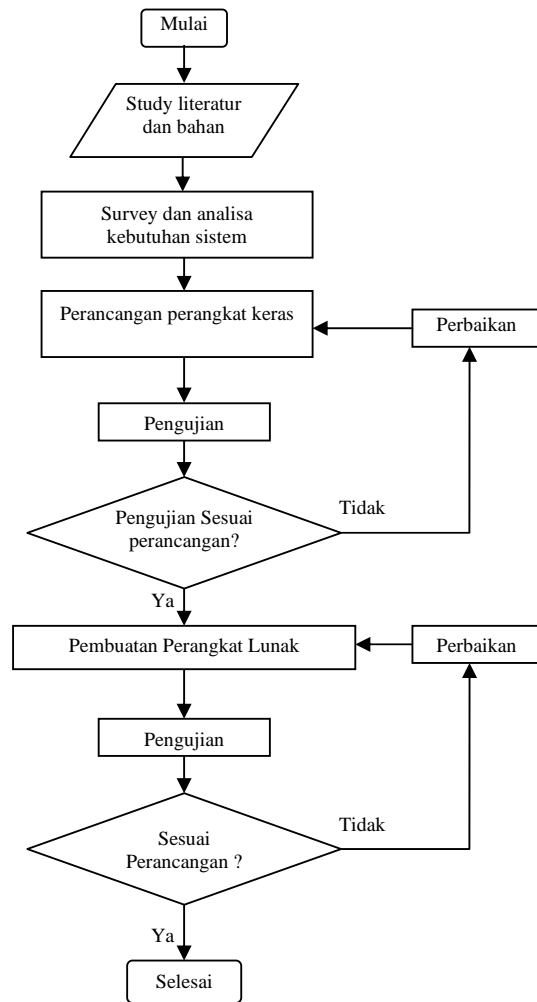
Mulai

Study literatur dan bahan

Survey dan analisa kebutuhan sistem

Perancangan perangkat keras

Perbaikan

Pengujian

Pengujian Sesuai perancangan?

Tidak

Ya

Pembuatan Perangkat Lunak

Perbaikan

Pengujian

Sesuai Perancangan ?

Tidak

Ya

Selesai